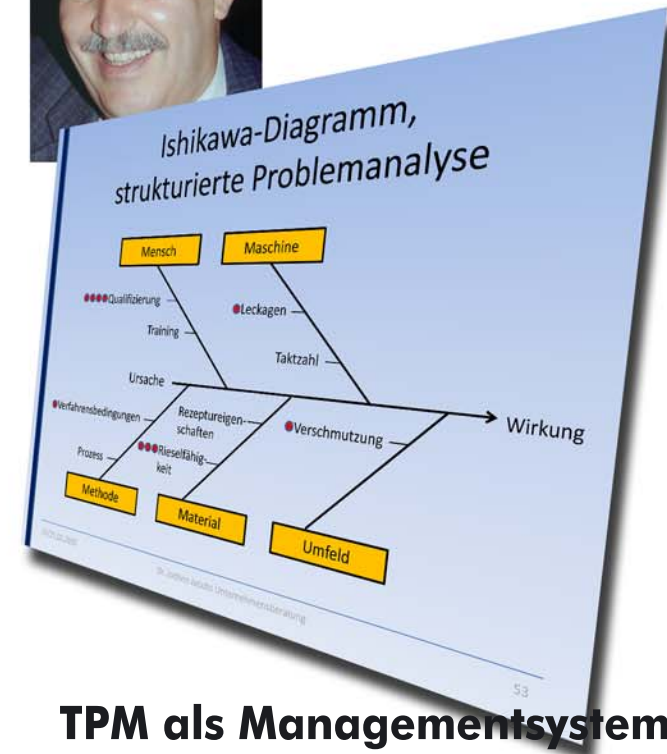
Ishikawa-Diagramm, strukturierte Problemanalyse

Mensch

Maschine

Qualifizierung

Training

Leckagen

Taktzahl

Ursache

Wirkung

Verfahrensbedingungen

Prozess

Rezeptureigenschaften

Rieselfähigkeit

Verschmutzung

Methode

Material

Umfeld

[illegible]

Dr. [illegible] Unternehmensberatung

53

TPM als Managementsystem